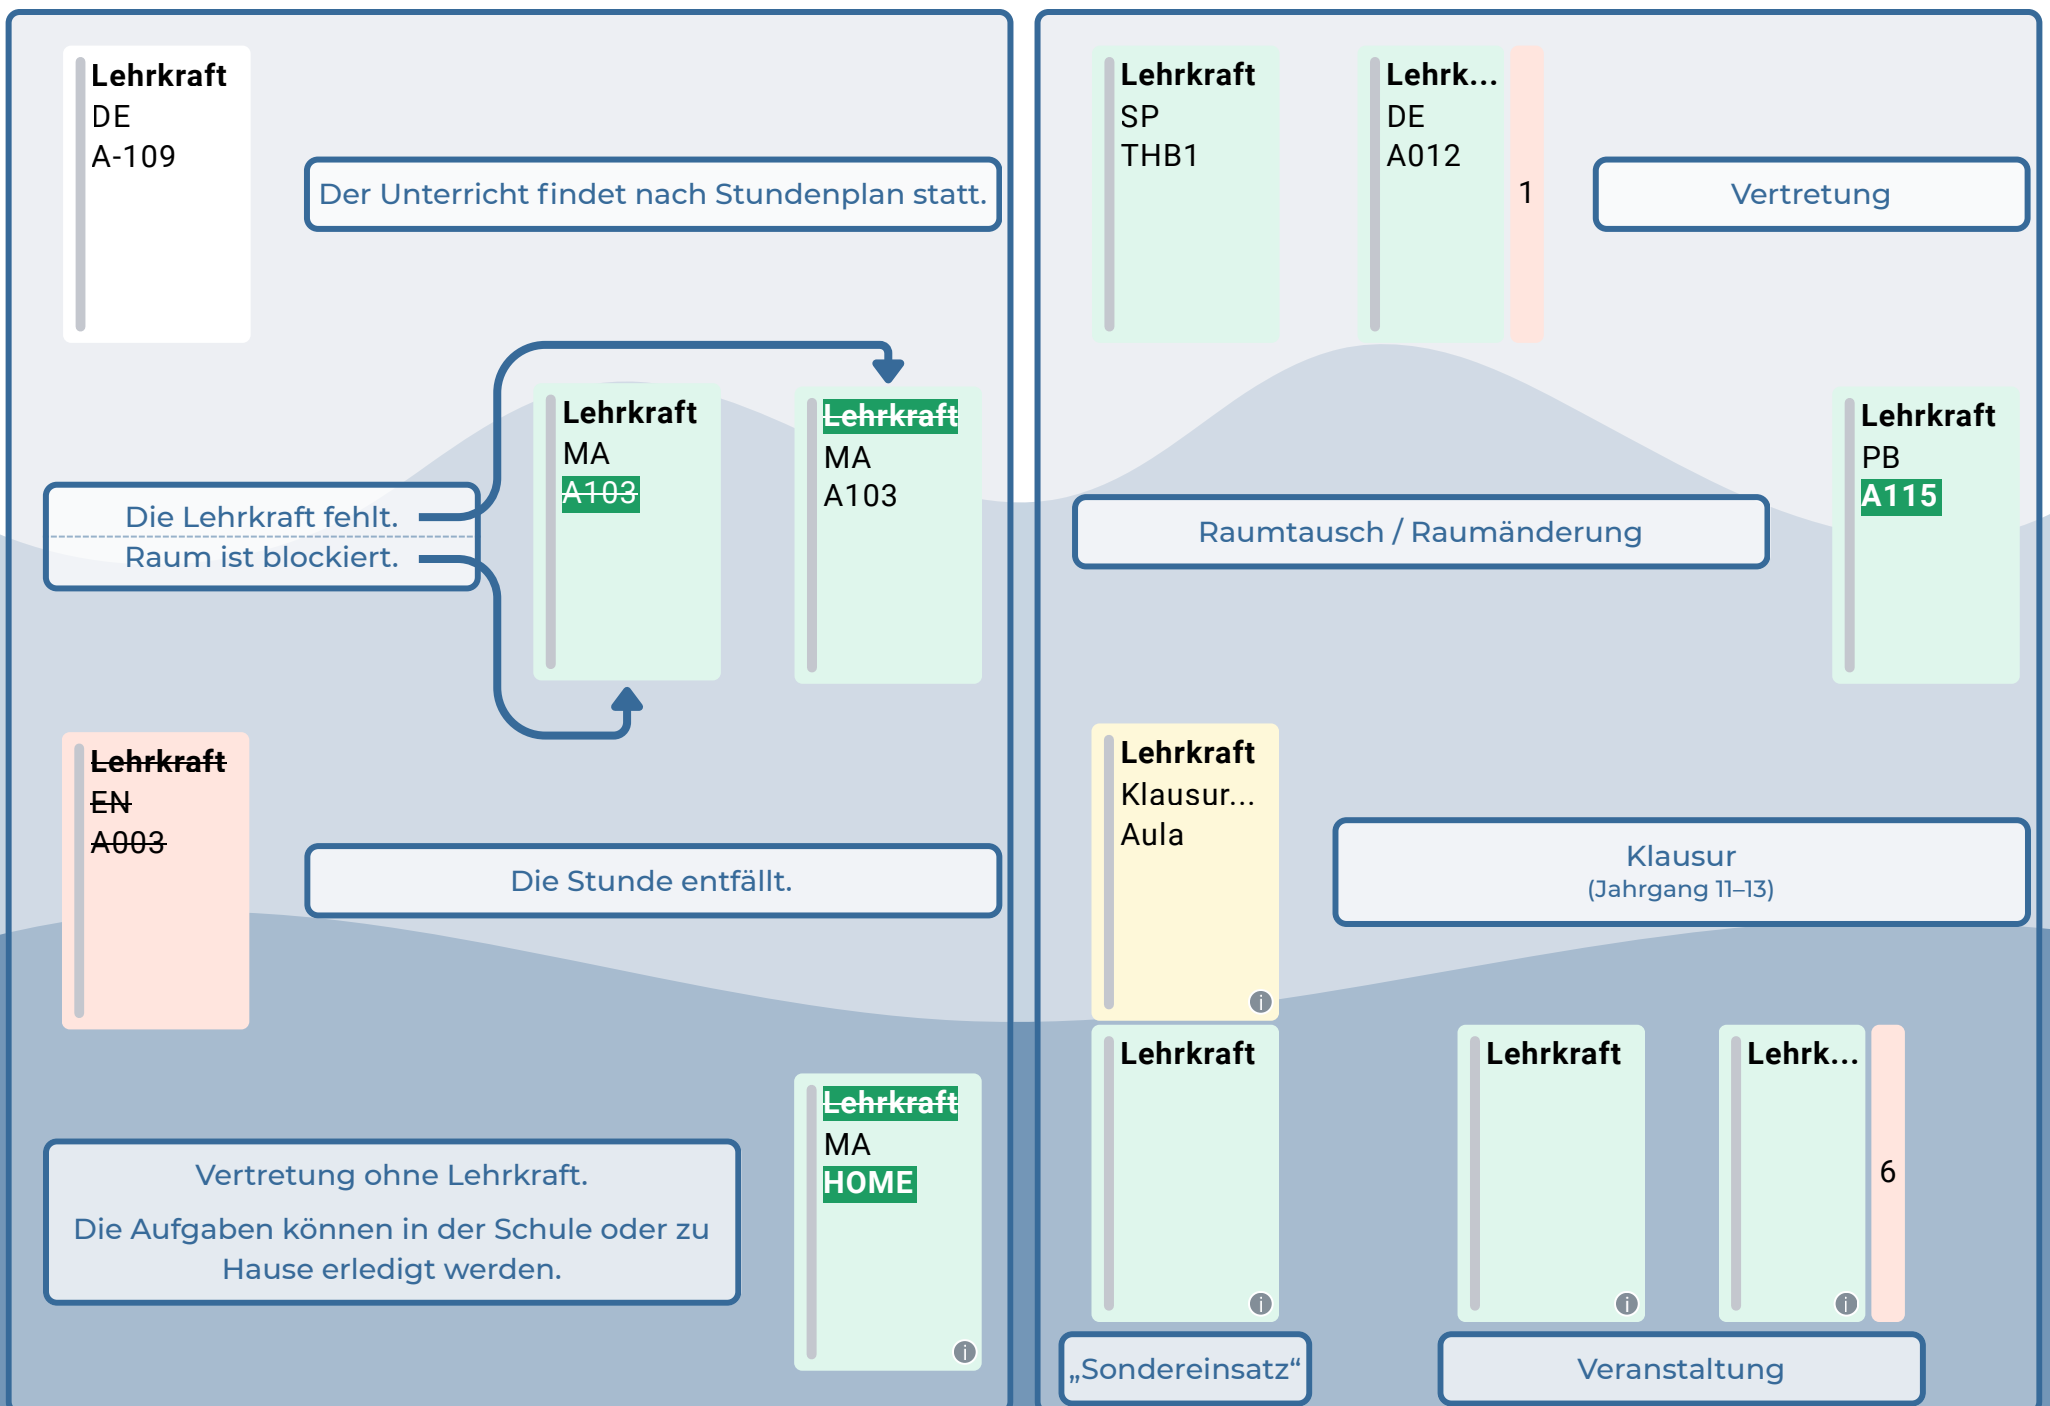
Lehrkraft
DE
A-109

Der Unterricht findet nach Stundenplan statt.

Die Lehrkraft fehlt.
Raum ist blockiert.

Lehrkraft
MA
~~A103~~

~~Lehrkraft~~
MA
A103

~~Lehrkraft~~
~~EN~~
~~A003~~

Die Stunde entfällt.

Vertretung ohne Lehrkraft.

Die Aufgaben können in der Schule oder zu Hause erledigt werden.

~~Lehrkraft~~
MA
HOME

Lehrkraft
SP
THB1

Lehrk...
DE
A012

1

Vertretung

Lehrkraft
PB
A115

Raumtausch / Raumänderung

Lehrkraft
Klausur...
Aula

Klausur
(Jahrgang 11–13)

Lehrkraft

Lehrkraft

Lehrk...

6

„Sondereinsatz“

Veranstaltung